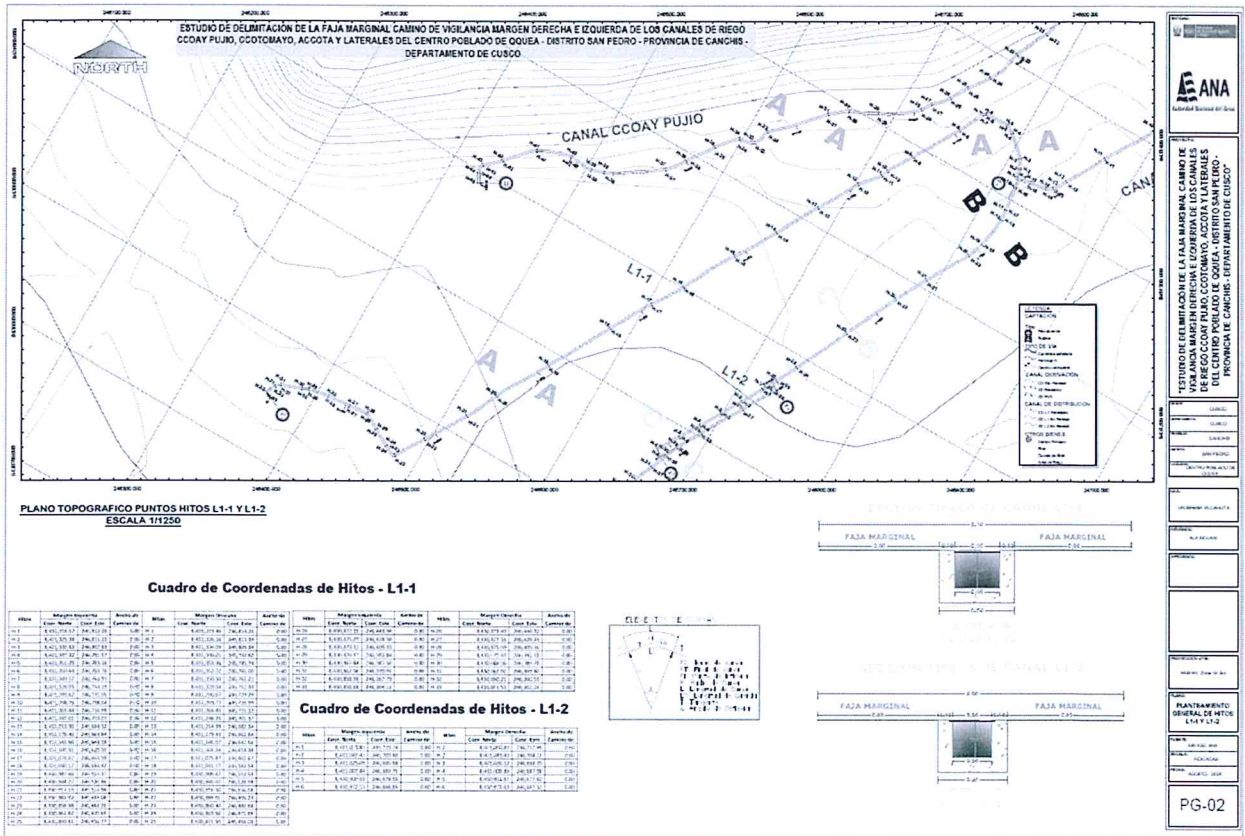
ESTUDIO DE DELIMITACIÓN DE LA FAJA MARGINAL CAMINO DE VIGILANCIA MARGEN DERECHA E IZQUIERDA DE LOS CANALES DE RIEGO CCOAY PUJIO, CCOTOMAYO, ACCOTA Y LATERALES DEL CENTRO POBLADO DE QQUEA - DISTRITO SAN PEDRO - PROVINCIA DE CANCHIS - DEPARTAMENTO DE CUSCO.

NORTH

CANAL CCOAY PUJIO

A A A A A A

B B

CANA

L1-1

L1-2

LEYENDA
CAPTACION
TIPO DE VIA
CANAL DERIVACION
CANAL DE DISTRIBUCION
OTROS BIENES

PLANO TOPOGRAFICO PUNTOS HITOS L1-1 Y L1-2
ESCALA 1/1250

Cuadro de Coordenadas de Hitos - L1-1

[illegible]

Cuadro de Coordenadas de Hitos - L1-2

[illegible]

FAJA MARGINAL
FAJA MARGINAL

FAJA MARGINAL
FAJA MARGINAL

ANA
Autoridad Nacional del Agua

"ESTUDIO DE DELIMITACIÓN DE LA FAJA MARGINAL CAMINO DE VIGILANCIA MARGEN DERECHA E IZQUIERDA DE LOS CANALES DE RIEGO CCOAY PUJIO, CCOTOMAYO, ACCOTA Y LATERALES DEL CENTRO POBLADO DE QQUEA - DISTRITO SAN PEDRO - PROVINCIA DE CANCHIS - DEPARTAMENTO DE CUSCO"

CUSCO
CUSCO
CANCHIS
SAN PEDRO
CENTRO POBLADO DE QQUEA

PLANTEAMIENTO GENERAL DE HITOS L1-1 Y L1-2

AGOSTO - 2024

PG-02